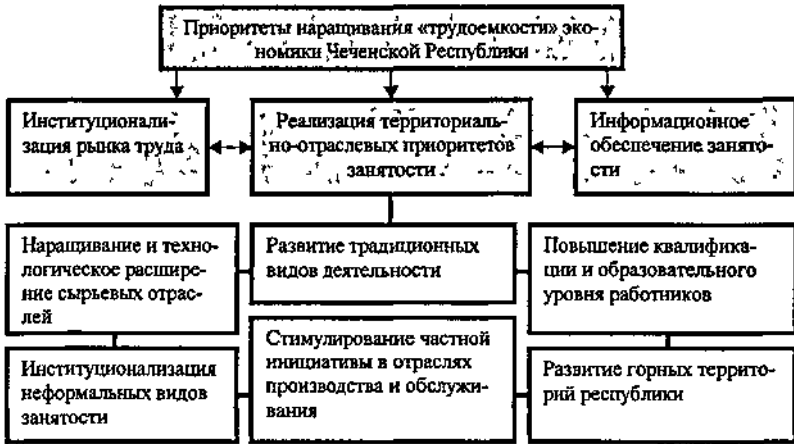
Приоритеты наращивания «трудоемкости» экономики Чеченской Республики

Институционализация рынка труда

Реализация территориально-отраслевых приоритетов занятости

Информационное обеспечение занятости

Наращивание и технологическое расширение сырьевых отраслей

Развитие традиционных видов деятельности

Повышение квалификации и образовательного уровня работников

Институционализация неформальных видов занятости

Стимулирование частной инициативы в отраслях производства и обслуживания

Развитие горных территорий республики